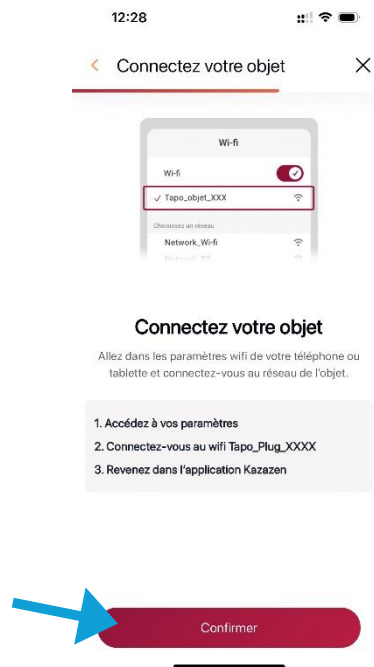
12:28

Connectez votre objet

Wi-fi

Wi-fi

✓ Tapo_objet_XXX

Choisissez un réseau

Network_Wi-fi

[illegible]

Connectez votre objet

Allez dans les paramètres wifi de votre téléphone ou tablette et connectez-vous au réseau de l'objet.

1. Accédez à vos paramètres
2. Connectez-vous au wifi Tapo_Plug_XXXX
3. Revenez dans l'application Kazazen

Confirmer